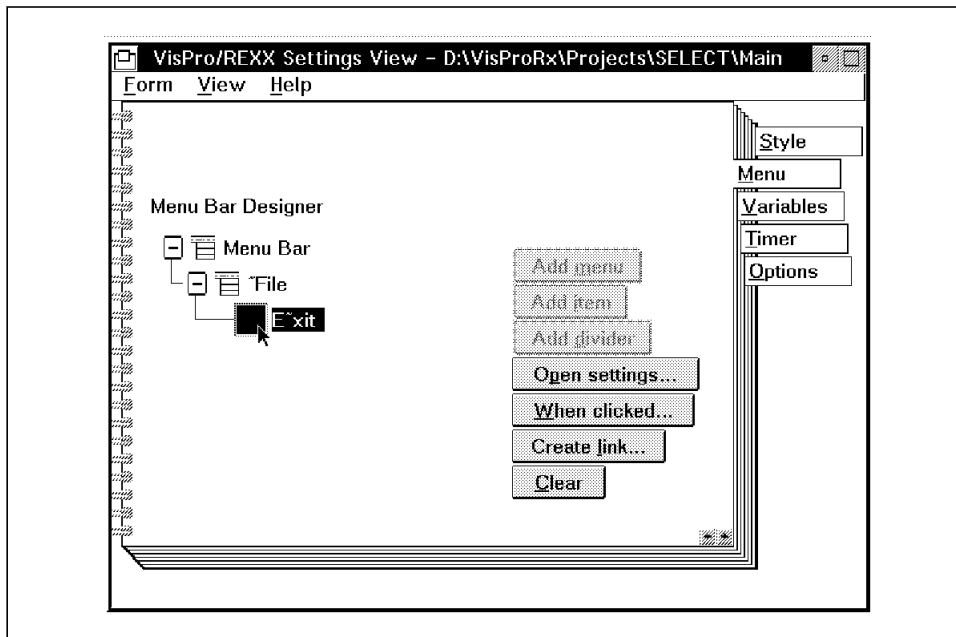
VisPro/REXX Settings View - D:\VisProRx\Projects\SELECT\Main

Form View Help

Style
Menu
Variables
Timer
Options

Menu Bar Designer

Menu Bar
~File
E~xit

Add menu
Add item
Add divider
Open settings...
When clicked...
Create link...
Clear